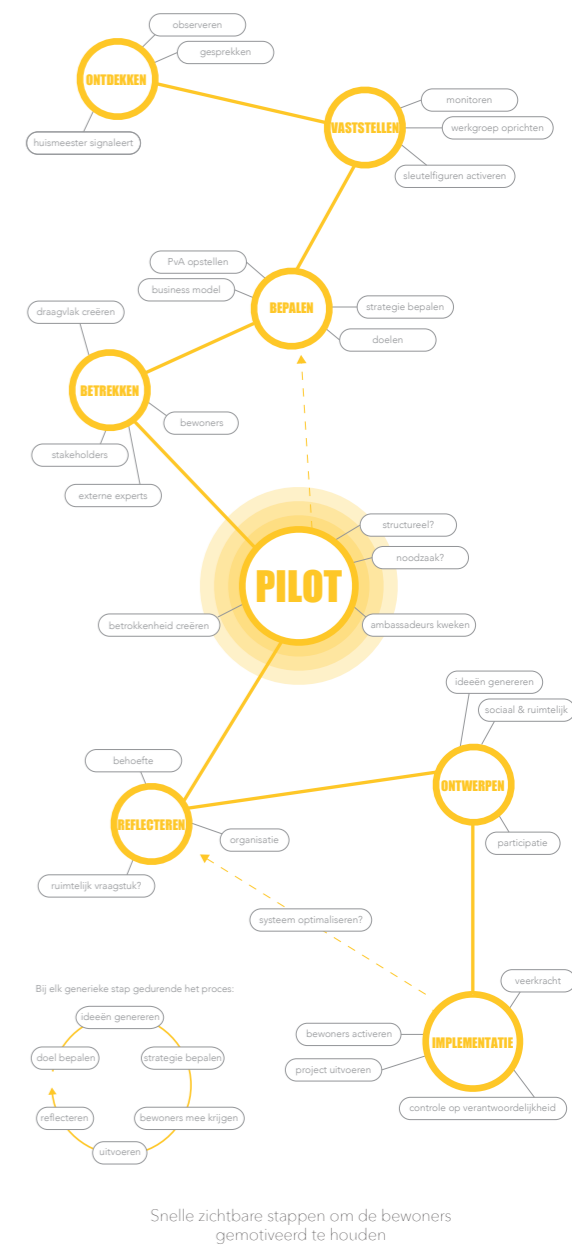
observeren

gesprekken

ONTDEKKEN

huismeester signaleert

monitoren

VASTSTELLEN

werkgroep oprichten

sleutelfiguren activeren

PvA opstellen

business model

BEPALEN

strategie bepalen

doelen

draagvlak creëren

BETREKKEN

bewoners

stakeholders

externe experts

structureel?

noodzaak?

PILOT

betrokkenheid creëren

ambassadeurs kweken

ideeën genereren

sociaal & ruimtelijk

ONTWERPEN

participatie

behoefte

REFLECTEREN

organisatie

ruimtelijk vraagstuk?

systeem optimaliseren?

Bij elk generieke stap gedurende het proces:

ideeën genereren

doel bepalen

strategie bepalen

reflecteren

bewoners mee krijgen

uitvoeren

veerkracht

bewoners activeren

IMPLEMENTATIE

project uitvoeren

controle op verantwoordelijkheid

Snelle zichtbare stappen om de bewoners gemotiveerd te houden